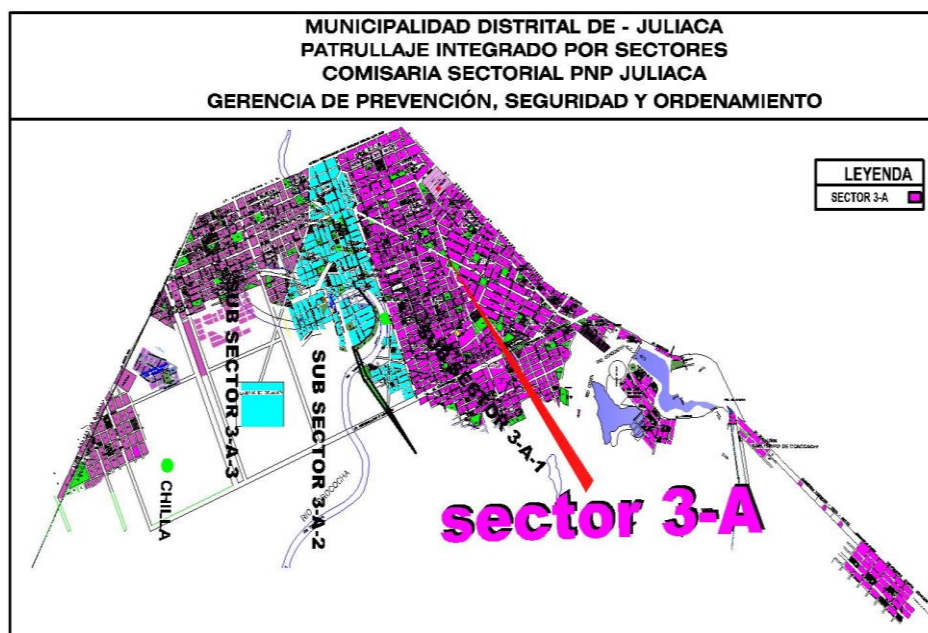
MUNICIPALIDAD DISTRITAL DE - JULIACA
PATRULLAJE INTEGRADO POR SECTORES
COMISARIA SECTORIAL PNP JULIACA
GERENCIA DE PREVENCIÓN, SEGURIDAD Y ORDENAMIENTO

LEYENDA
SECTOR 3-A

SUB SECTOR 3-A-3
SUB SECTOR 3-A-2
SUB SECTOR 3-A-1
CHILLA
RIO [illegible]
sector 3-A